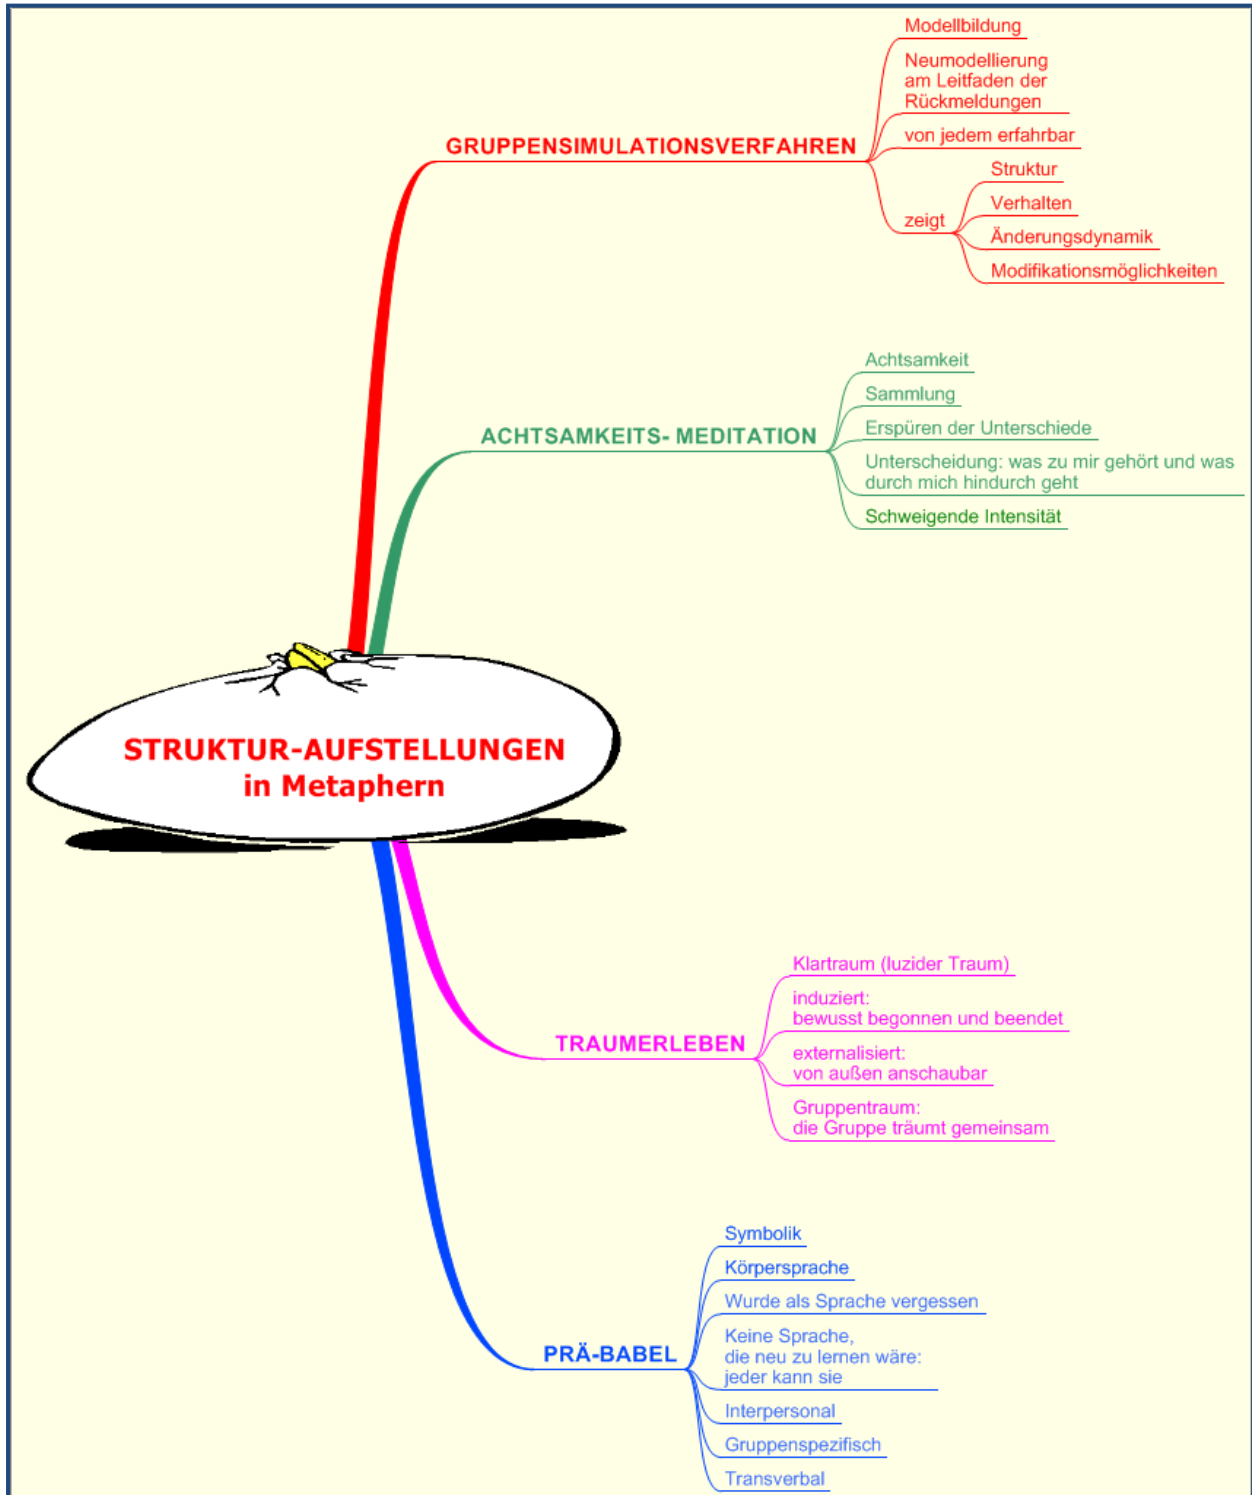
STRUKTUR-AUFSTELLUNGEN
in Metaphern

GRUPPENSIMULATIONSVERFAHREN

Modellbildung

Neumodellierung am Leitfaden der Rückmeldungen

von jedem erfahrbar

zeigt

Struktur

Verhalten

Änderungsdynamik

Modifikationsmöglichkeiten

ACHTSAMKEITS- MEDITATION

Achtsamkeit

Sammlung

Erspüren der Unterschiede

Unterscheidung: was zu mir gehört und was durch mich hindurch geht

Schweigende Intensität

TRAUMERLEBEN

Klartraum (luzider Traum)

induziert:
bewusst begonnen und beendet

externalisiert:
von außen anschaubar

Gruppentraum:
die Gruppe träumt gemeinsam

PRÄ-BABEL

Symbolik

Körpersprache

Wurde als Sprache vergessen

Keine Sprache,
die neu zu lernen wäre:
jeder kann sie

Interpersonal

Gruppenspezifisch

Transverbal